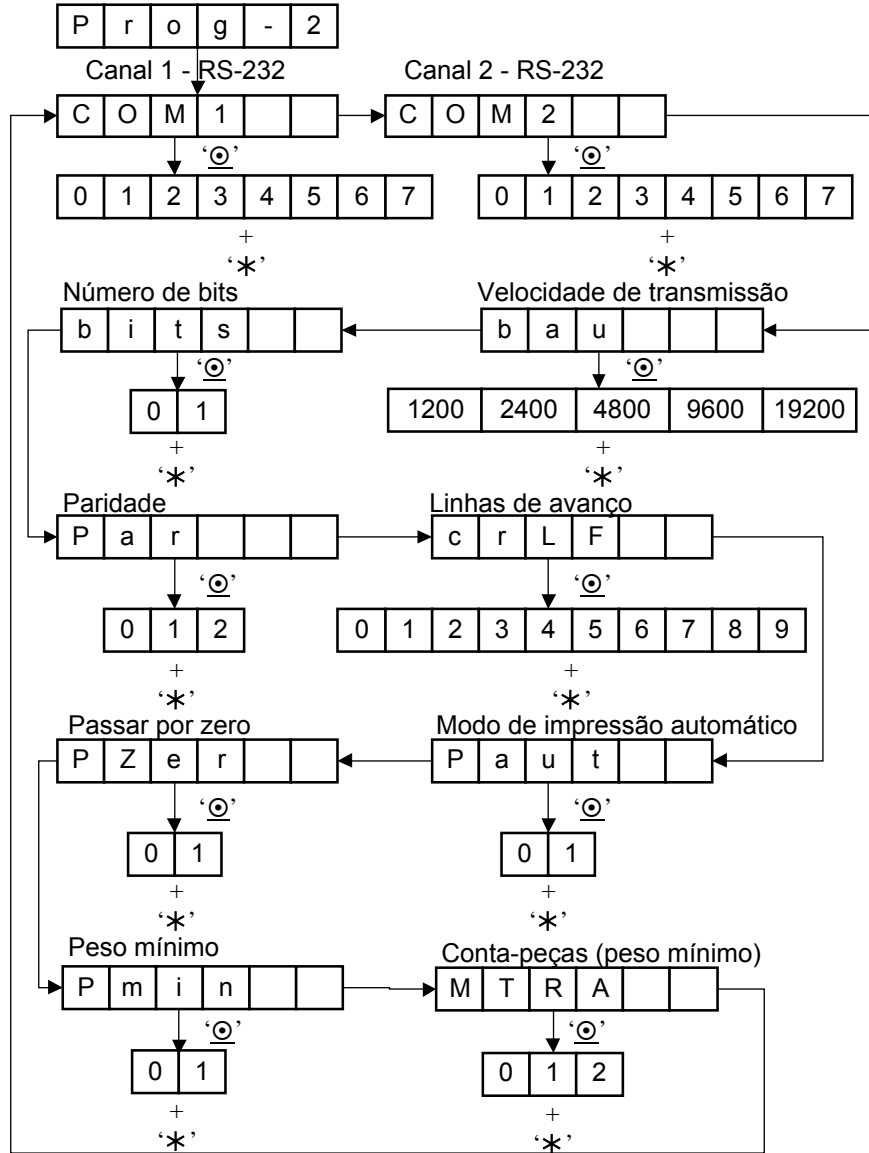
| P | r | o | g | - | 2 |
|---|---|---|---|---|---|

Canal 1 - RS-232

| C | O | M | 1 | | |
|---|---|---|---|---|---|

'⊙'

| 0 | 1 | 2 | 3 | 4 | 5 | 6 | 7 |
|---|---|---|---|---|---|---|---|

+
'∗'

Canal 2 - RS-232

| C | O | M | 2 | | |
|---|---|---|---|---|---|

'⊙'

| 0 | 1 | 2 | 3 | 4 | 5 | 6 | 7 |
|---|---|---|---|---|---|---|---|

+
'∗'

Velocidade de transmissão

| b | a | u | | | |
|---|---|---|---|---|---|

'⊙'

| 1200 | 2400 | 4800 | 9600 | 19200 |
|---|---|---|---|---|

+
'∗'

Número de bits

| b | i | t | s | | |
|---|---|---|---|---|---|

'⊙'

| 0 | 1 |
|---|---|

+
'∗'

Paridade

| P | a | r | | | |
|---|---|---|---|---|---|

'⊙'

| 0 | 1 | 2 |
|---|---|---|

+
'∗'

Linhas de avanço

| c | r | L | F | | |
|---|---|---|---|---|---|

'⊙'

| 0 | 1 | 2 | 3 | 4 | 5 | 6 | 7 | 8 | 9 |
|---|---|---|---|---|---|---|---|---|---|

+
'∗'

Modo de impressão automático

| P | a | u | t | | |
|---|---|---|---|---|---|

'⊙'

| 0 | 1 |
|---|---|

+
'∗'

Passar por zero

| P | Z | e | r | | |
|---|---|---|---|---|---|

'⊙'

| 0 | 1 |
|---|---|

+
'∗'

Peso mínimo

| P | m | i | n | | |
|---|---|---|---|---|---|

'⊙'

| 0 | 1 |
|---|---|

+
'∗'

Conta-peças (peso mínimo)

| M | T | R | A | | |
|---|---|---|---|---|---|

'⊙'

| 0 | 1 | 2 |
|---|---|---|

+
'∗'